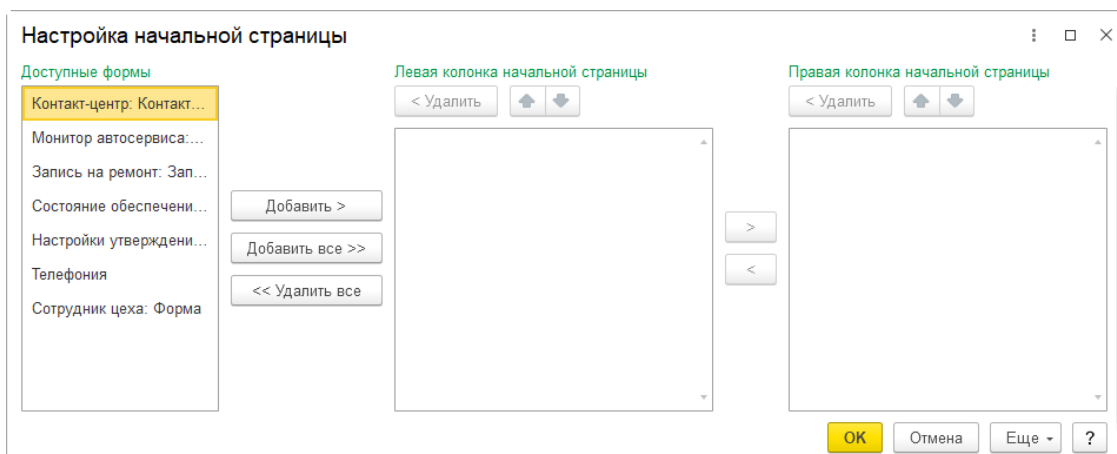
Настройка начальной страницы

Доступные формы

Контакт-центр: Контакт...
Монитор автосервиса:...
Запись на ремонт: Зап...
Состояние обеспечени...
Настройки утверждени...
Телефония
Сотрудник цеха: Форма

Добавить >
Добавить все >>
<< Удалить все

Левая колонка начальной страницы

< Удалить

>
<

Правая колонка начальной страницы

< Удалить

OK
Отмена
Еще
?